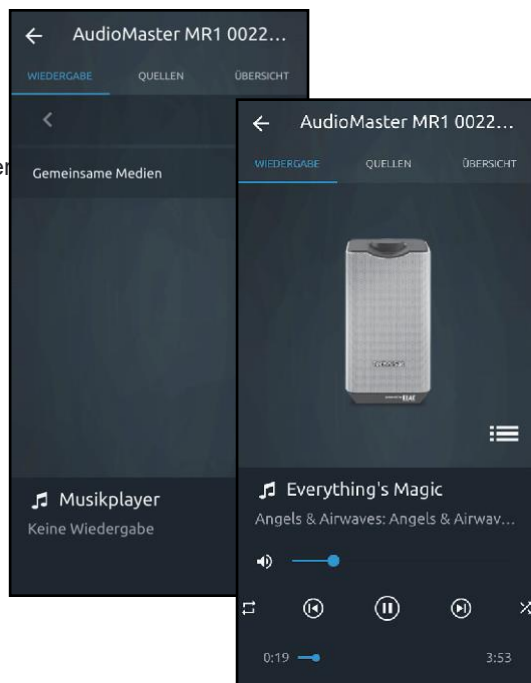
AudioMaster MR1 0022...

WIEDERGABE QUELLEN ÜBERSICHT

Gemeinsame Medien

Musikplayer
Keine Wiedergabe

AudioMaster MR1 0022...

WIEDERGABE QUELLEN ÜBERSICHT

Everything's Magic
Angels & Airwaves: Angels & Airwav...

0:19 3:53